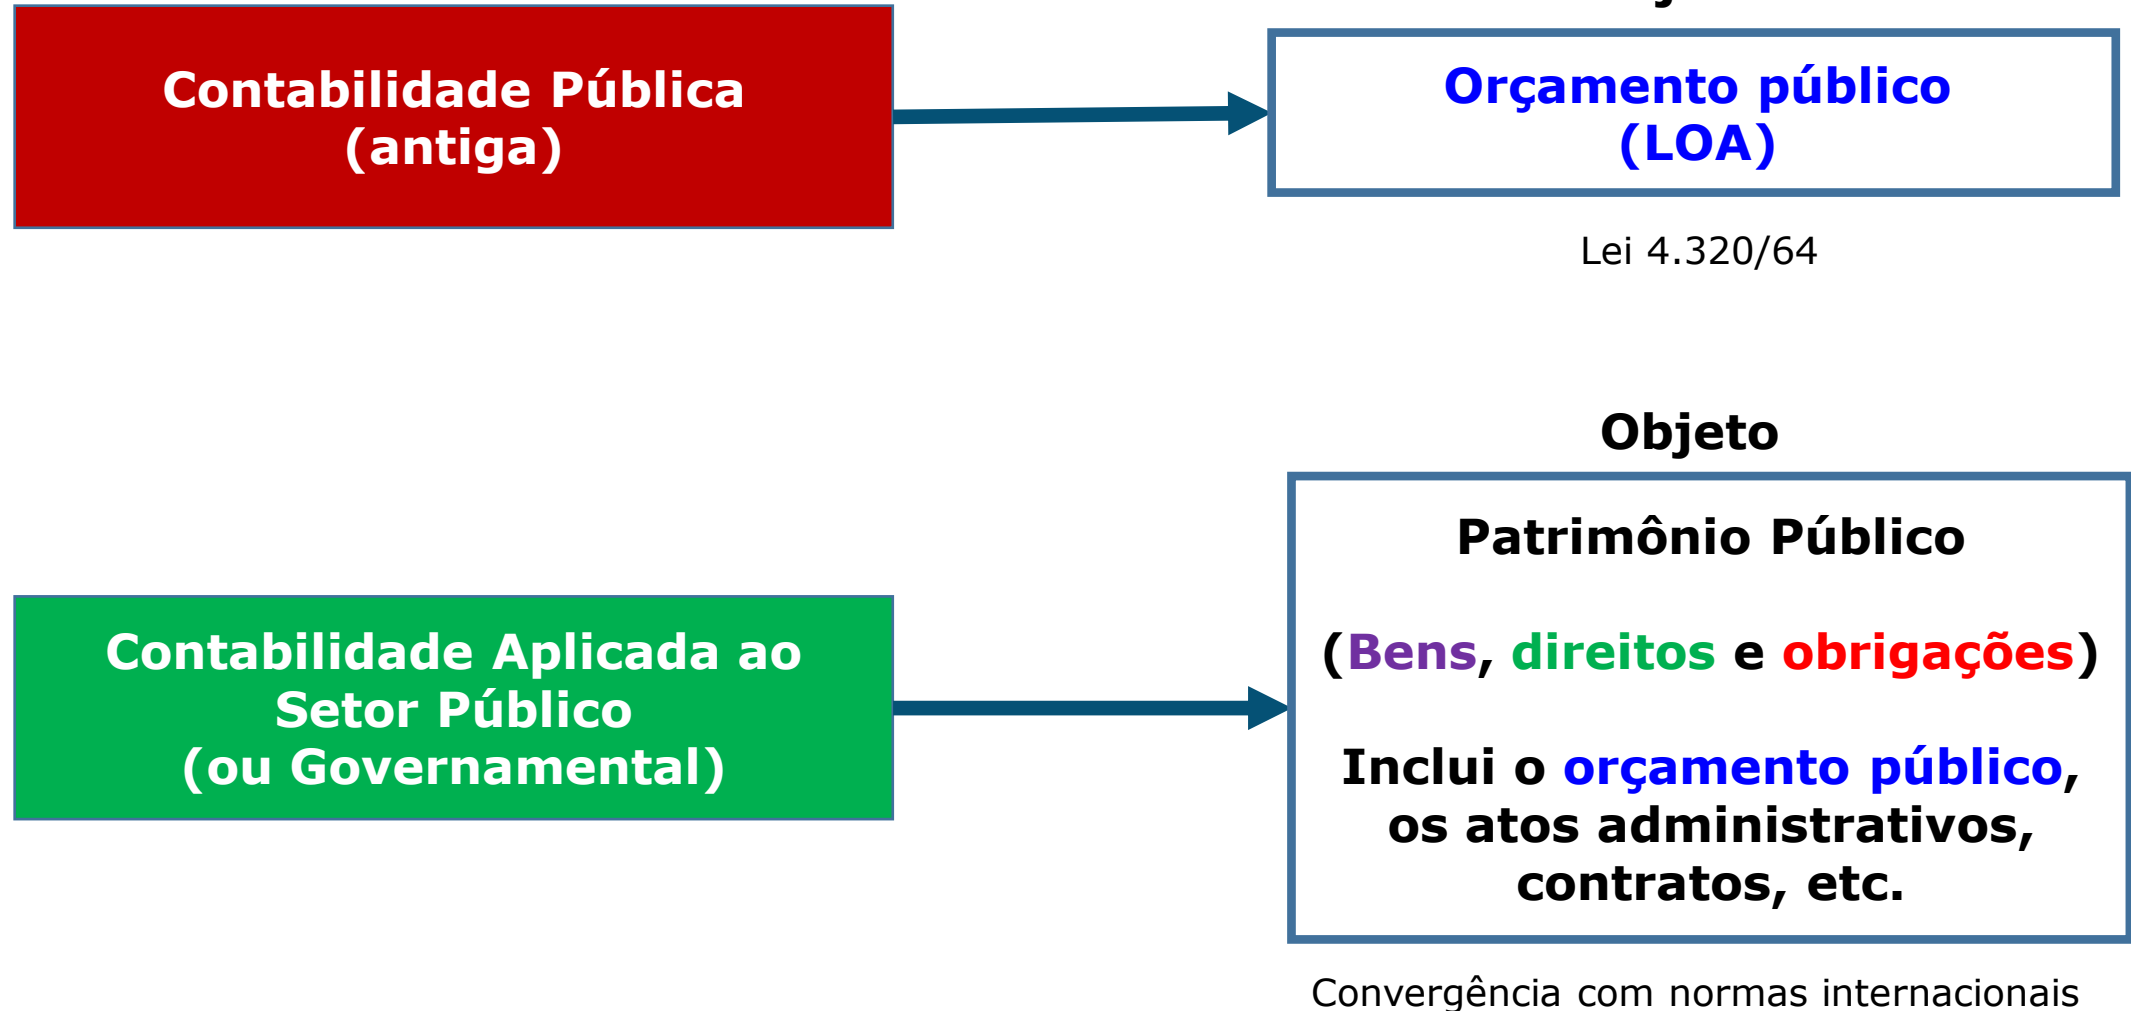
Contabilidade Pública (antiga)

Orçamento público (LOA)

Lei 4.320/64

Objeto

Contabilidade Aplicada ao Setor Público (ou Governamental)

Patrimônio Público

(Bens, direitos e obrigações)

Inclui o orçamento público, os atos administrativos, contratos, etc.

Convergência com normas internacionais